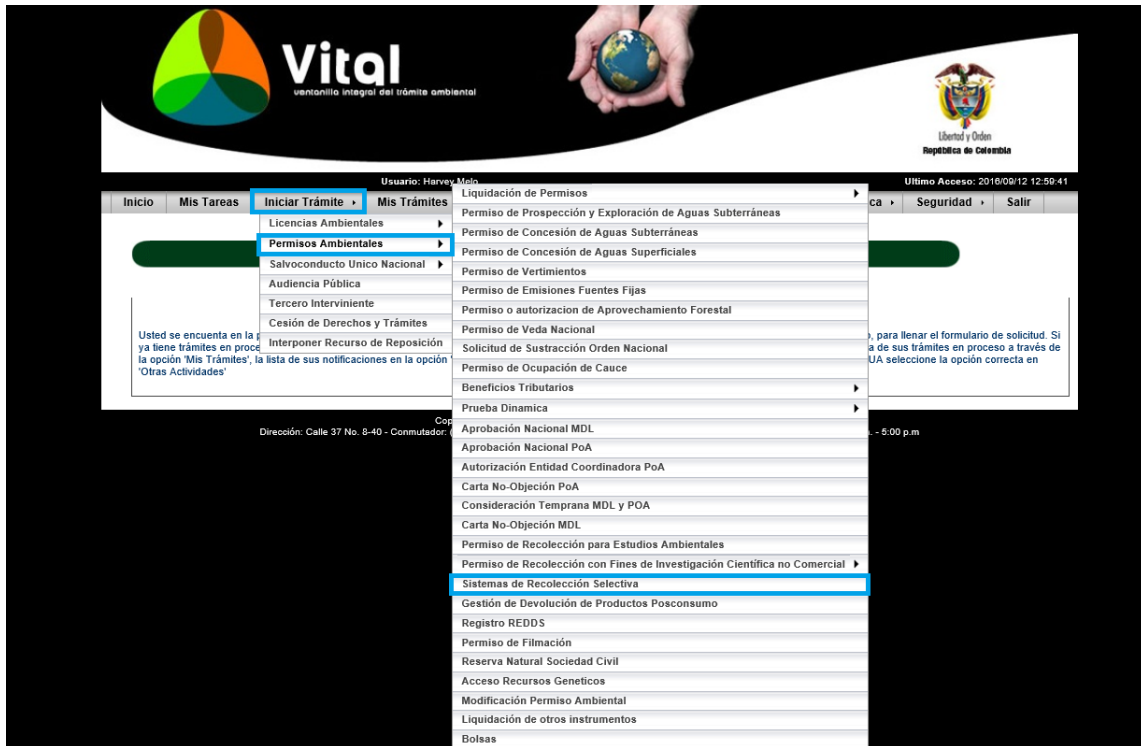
Vital
ventanilla integral del trámite ambiental

Libertad y Orden
República de Colombia

Usuario: Harvey Melo
Ultimo Acceso: 2016/09/12 12:59:41

Inicio | Mis Tareas | Iniciar Trámite ▸ | Mis Trámites | ca ▸ | Seguridad ▸ | Salir

Licencias Ambientales ▸
Permisos Ambientales ▸
Salvoconducto Unico Nacional ▸
Audiencia Pública
Tercero Interviniente
Cesión de Derechos y Trámites
Interponer Recurso de Reposición

Liquidación de Permisos ▸
Permiso de Prospección y Exploración de Aguas Subterráneas
Permiso de Concesión de Aguas Subterráneas
Permiso de Concesión de Aguas Superficiales
Permiso de Vertimientos
Permiso de Emisiones Fuentes Fijas
Permiso o autorizacion de Aprovechamiento Forestal
Permiso de Veda Nacional
Solicitud de Sustracción Orden Nacional
Permiso de Ocupación de Cauce
Beneficios Tributarios ▸
Prueba Dinamica ▸
Aprobación Nacional MDL
Aprobación Nacional PoA
Autorización Entidad Coordinadora PoA
Carta No-Objeción PoA
Consideración Temprana MDL y POA
Carta No-Objeción MDL
Permiso de Recolección para Estudios Ambientales
Permiso de Recolección con Fines de Investigación Científica no Comercial ▸
Sistemas de Recolección Selectiva
Gestión de Devolución de Productos Posconsumo
Registro REDDS
Permiso de Filmación
Reserva Natural Sociedad Civil
Acceso Recursos Geneticos
Modificación Permiso Ambiental
Liquidación de otros instrumentos
Bolsas

Usted se encuentra en la p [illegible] , para llenar el formulario de solicitud. Si ya tiene trámites en proce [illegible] a de sus trámites en proceso a través de la opción 'Mis Trámites', la lista de sus notificaciones en la opción ' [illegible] UA seleccione la opción correcta en 'Otras Actividades'

Cop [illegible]
Dirección: Calle 37 No. 8-40 - Conmutador: ( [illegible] . - 5:00 p.m